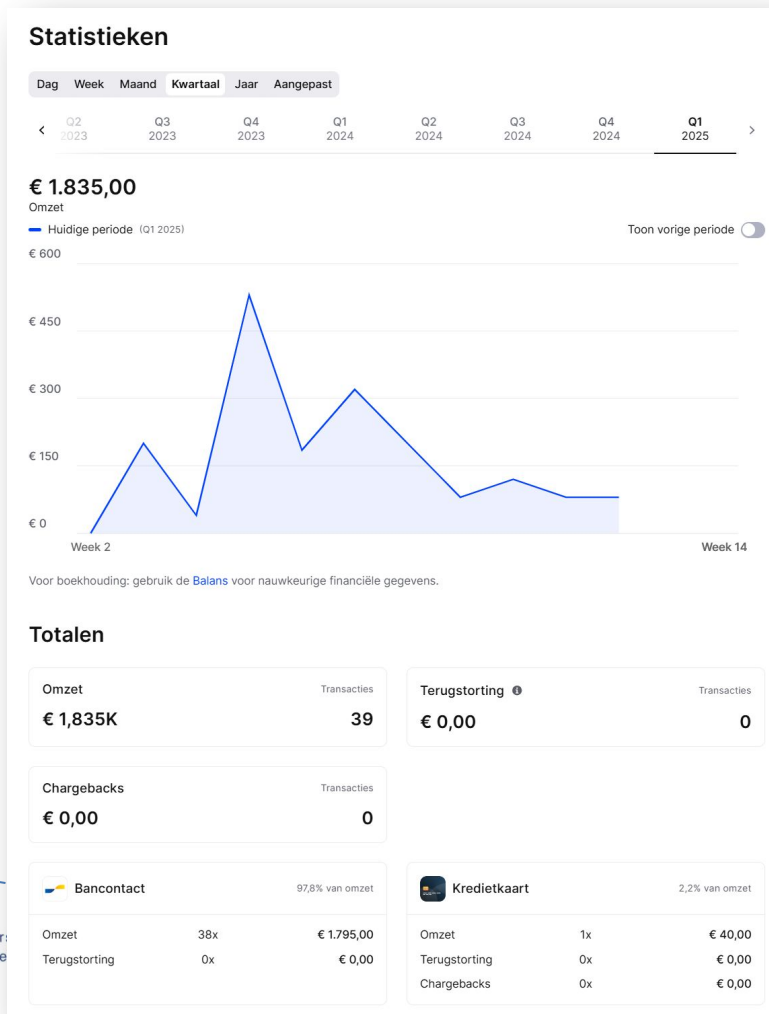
Statistieken

Dag Week Maand Kwartaal Jaar Aangepast

Q2 2023 Q3 2023 Q4 2023 Q1 2024 Q2 2024 Q3 2024 Q4 2024 Q1 2025

€ 1.835,00
Omzet

Huidige periode (Q1 2025)

Toon vorige periode

€ 600
€ 450
€ 300
€ 150
€ 0
Week 2
Week 14

Voor boekhouding: gebruik de Balans voor nauwkeurige financiële gegevens.

Totalen

| Omzet | Transacties |
|---|---|
| € 1,835K | 39 |

| Terugstorting | Transacties |
|---|---|
| € 0,00 | 0 |

| Chargebacks | Transacties |
|---|---|
| € 0,00 | 0 |

Bancontact 97,8% van omzet

| | | |
|---|---|---|
| Omzet | 38x | € 1.795,00 |
| Terugstorting | 0x | € 0,00 |

Kredietkaart 2,2% van omzet

| | | |
|---|---|---|
| Omzet | 1x | € 40,00 |
| Terugstorting | 0x | € 0,00 |
| Chargebacks | 0x | € 0,00 |